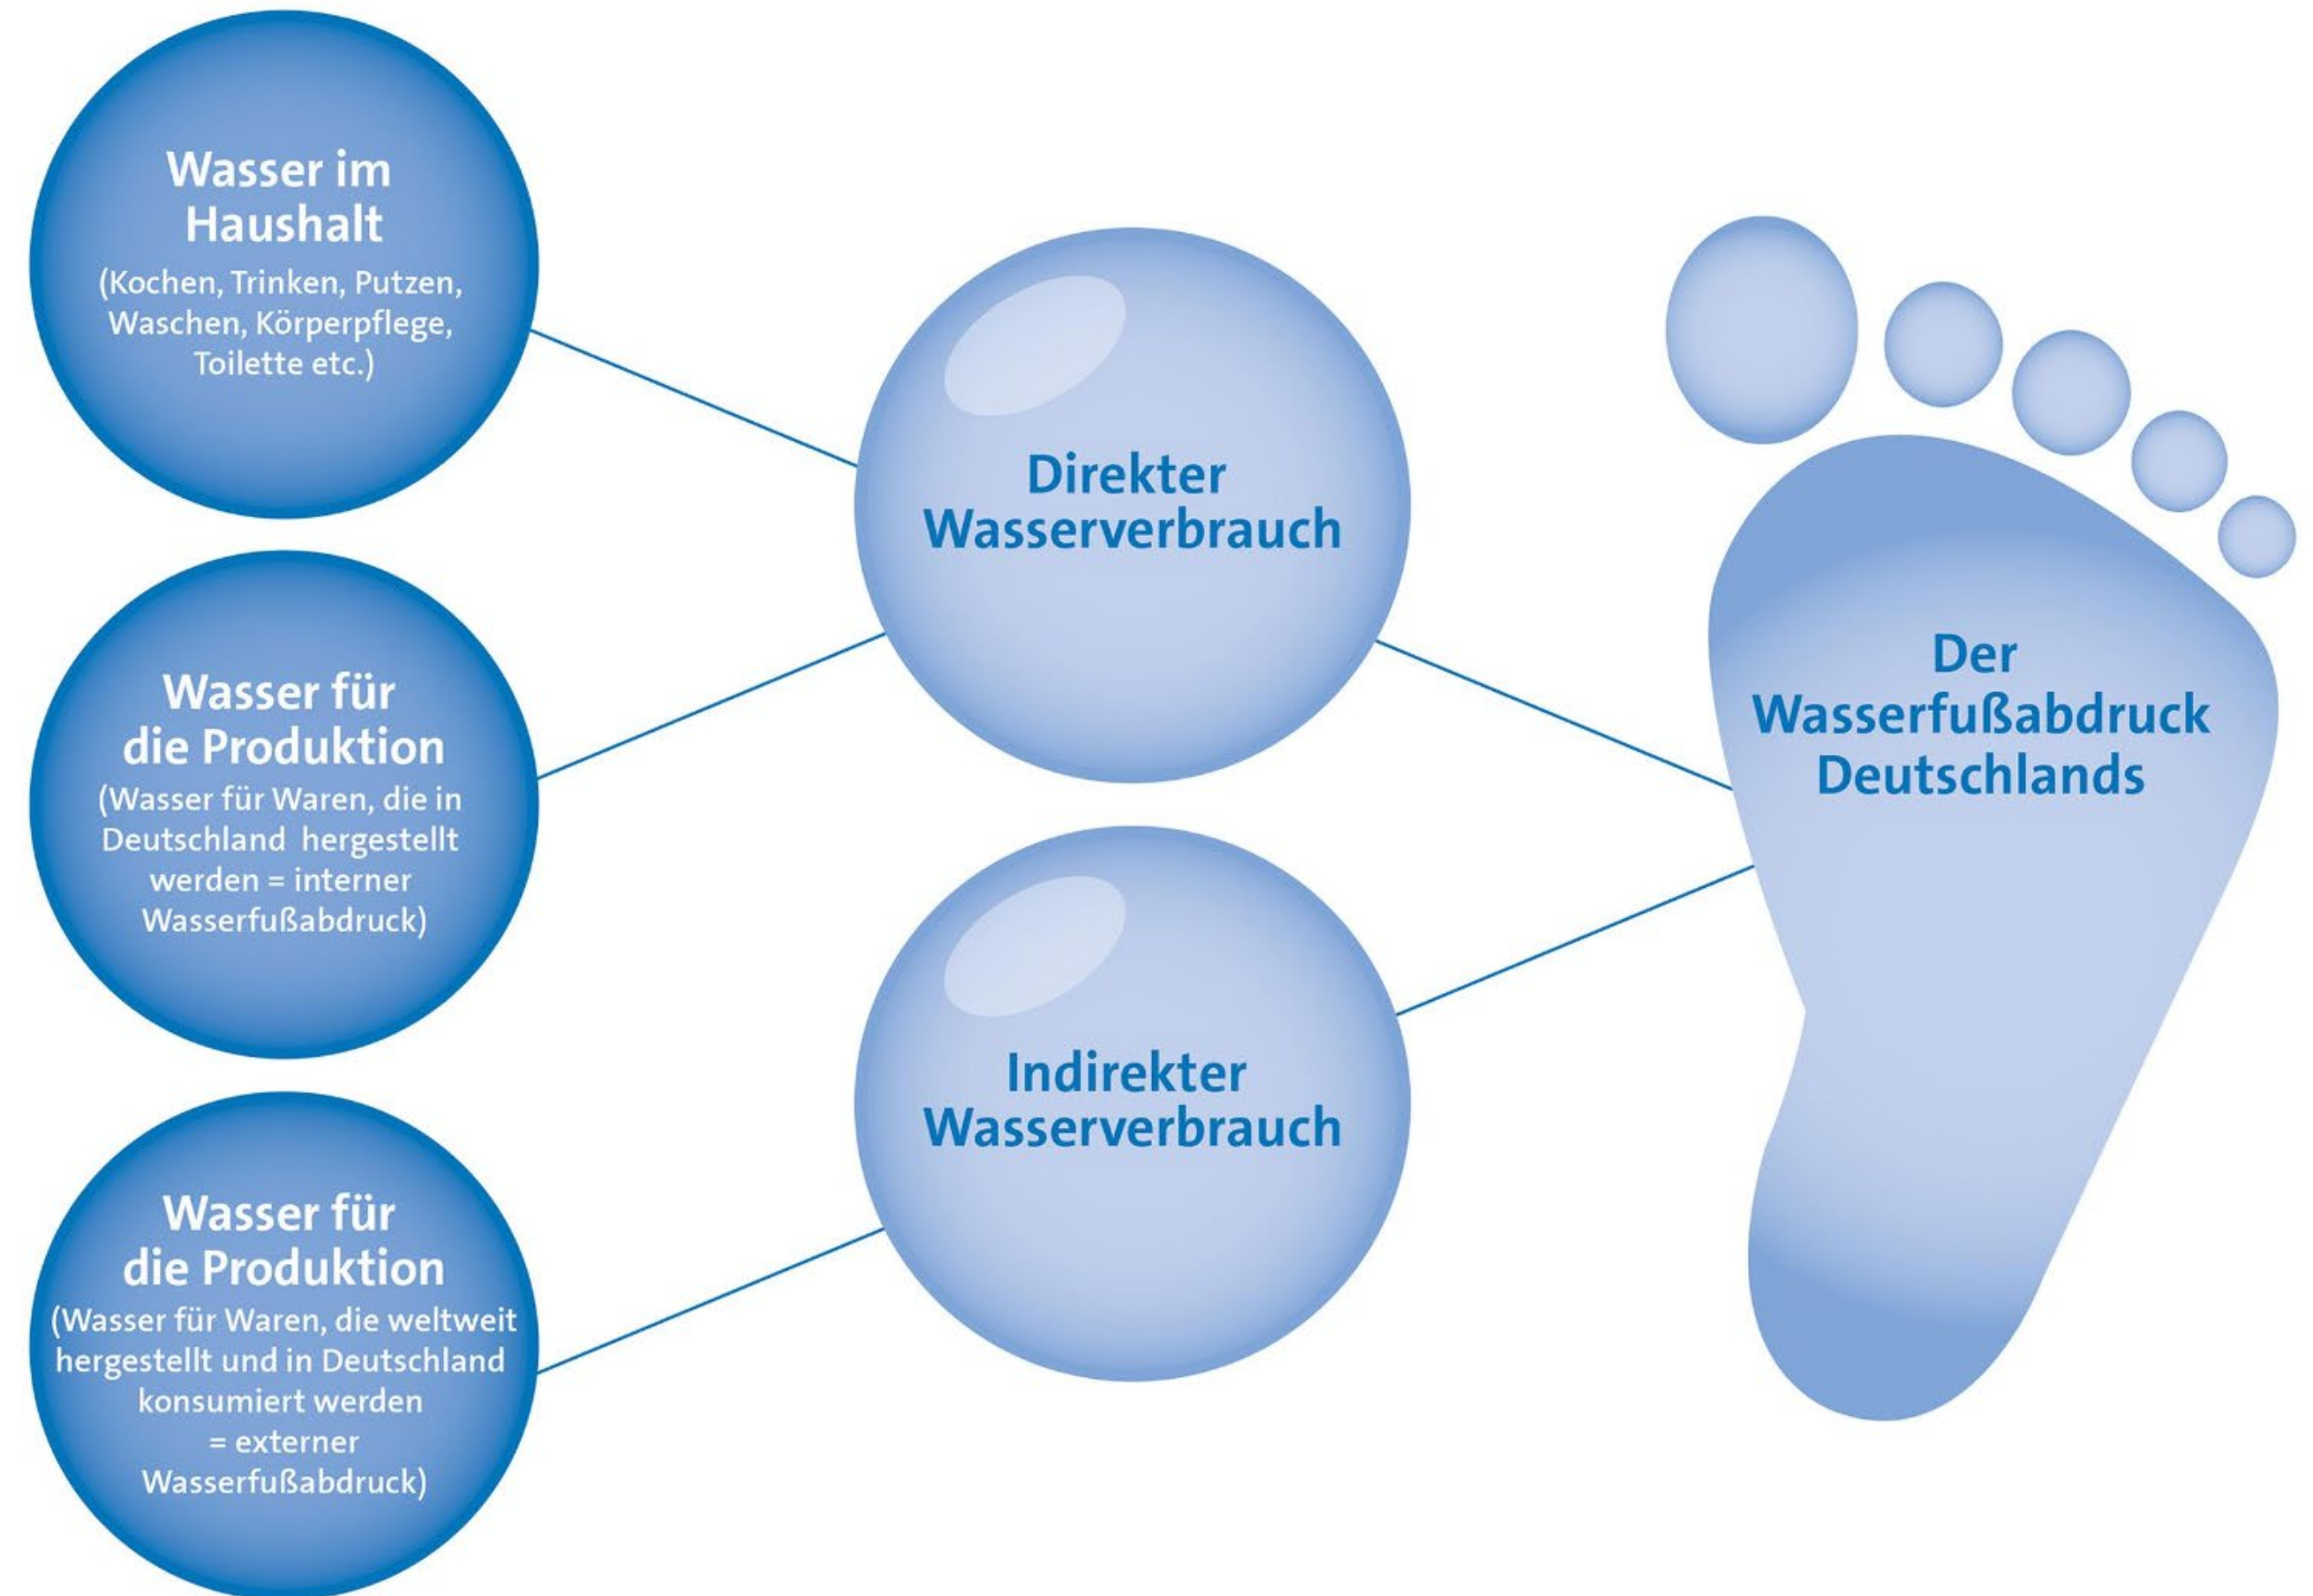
Wasser im Haushalt
(Kochen, Trinken, Putzen, Waschen, Körperpflege, Toilette etc.)

Wasser für die Produktion
(Wasser für Waren, die in Deutschland hergestellt werden = interner Wasserfußabdruck)

Wasser für die Produktion
(Wasser für Waren, die weltweit hergestellt und in Deutschland konsumiert werden = externer Wasserfußabdruck)

Direkter Wasserverbrauch

Indirekter Wasserverbrauch

Der Wasserfußabdruck Deutschlands